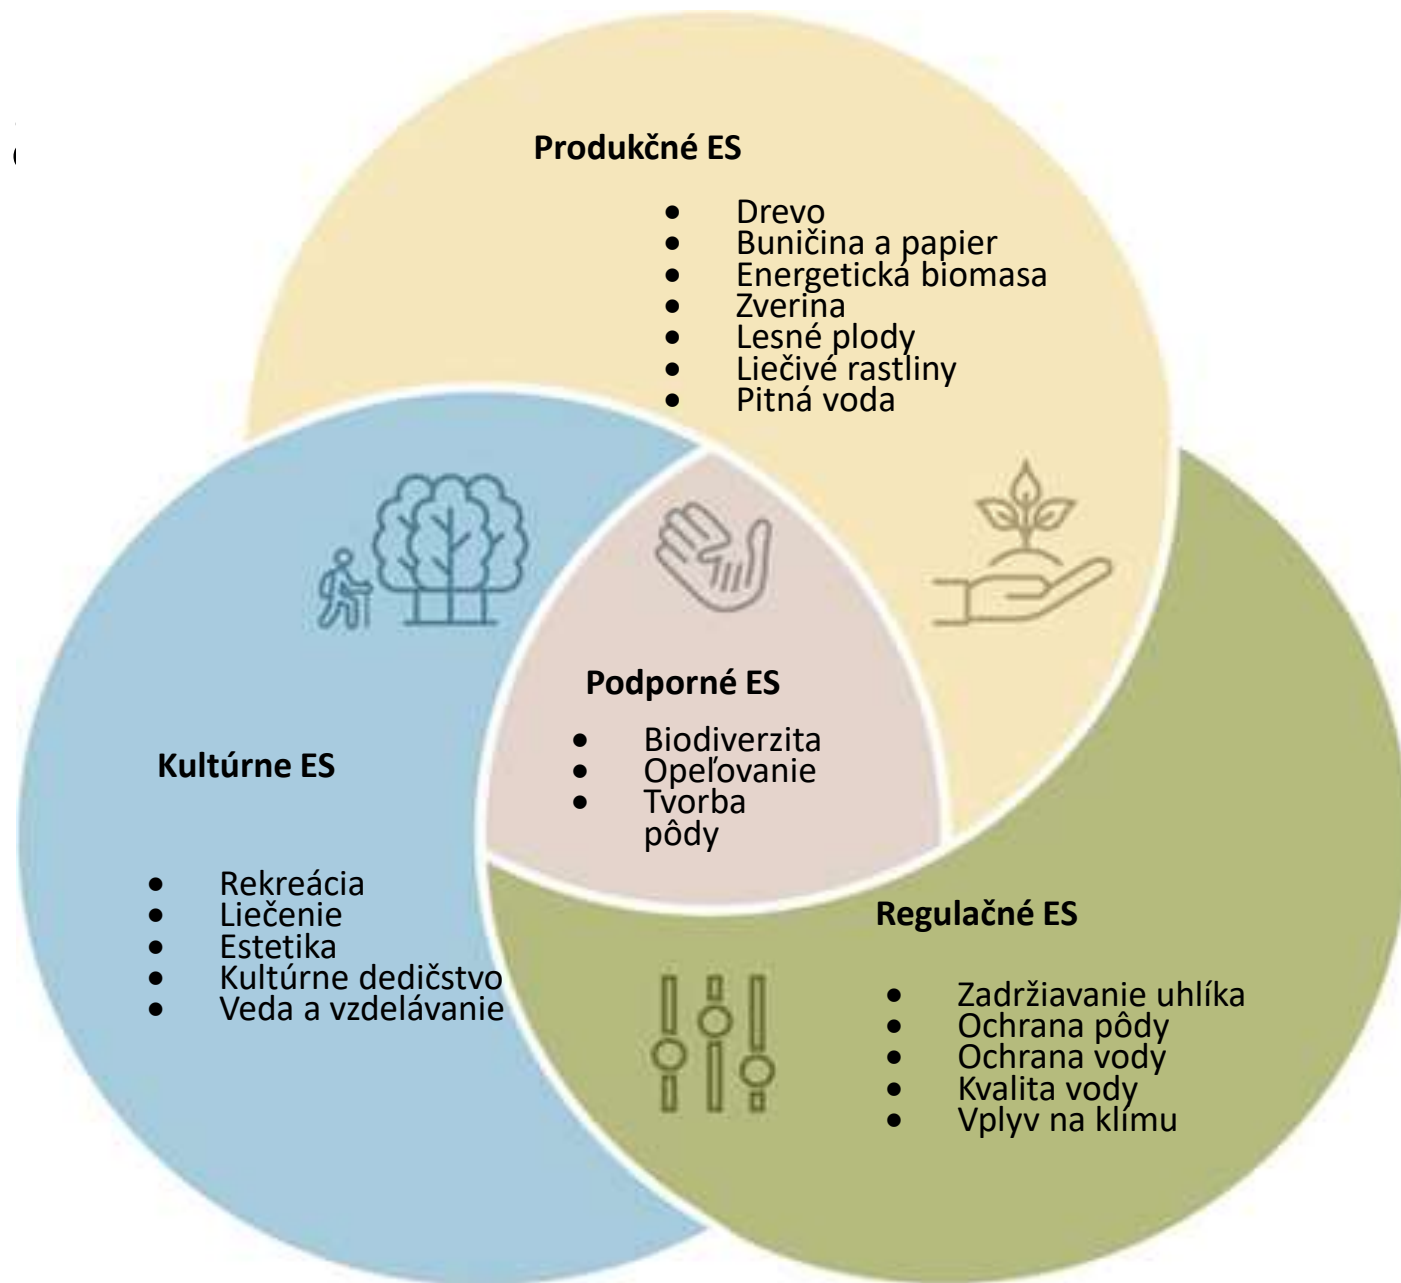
Produkčné ES

- Drevo
- Buničina a papier
- Energetická biomasa
- Zverina
- Lesné plody
- Liečivé rastliny
- Pitná voda

Podporné ES

- Biodiverzita
- Opeľovanie
- Tvorba pôdy

Kultúrne ES

- Rekreácia
- Liečenie
- Estetika
- Kultúrne dedičstvo
- Veda a vzdelávanie

Regulačné ES

- Zadržiavanie uhlíka
- Ochrana pôdy
- Ochrana vody
- Kvalita vody
- Vplyv na klímu